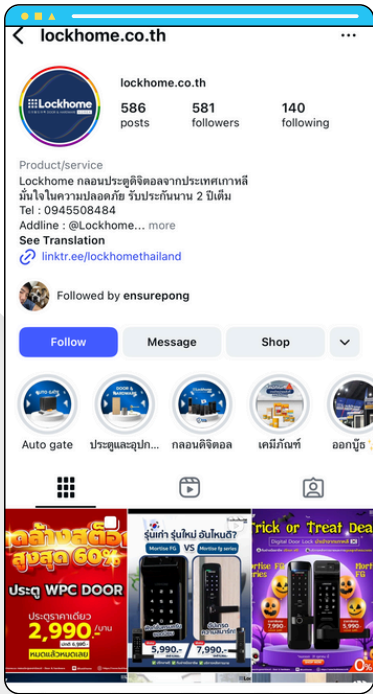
lockhome.co.th

Lockhome

lockhome.co.th

586 posts

581 followers

140 following

Product/service

Lockhome กลอนประตูดิจิตอลจากประเทศเกาหลี มั่นใจในความปลอดภัย รับประกันนาน 2 ปีเต็ม

Tel : 0945508484

Addline : @Lockhome... more

See Translation

linktr.ee/lockhomethailand

Followed by ensurepong

Follow

Message

Shop

Auto gate

ประตูและอุปก...

กลอนดิจิตอล

เคมีภัณฑ์

ออกบู๊ธ

ลดล้างสต็อก สูงสุด 60%

ประตู WPC DOOR

ประตูราคาเดียว

2,990.-/บาน

รุ่นเก่า รุ่นใหม่ อันไหนดี?

Mortise FG VS Mortise fg series

5,990.-

7,990.-

Trick or Treat Deal

5,990

0%